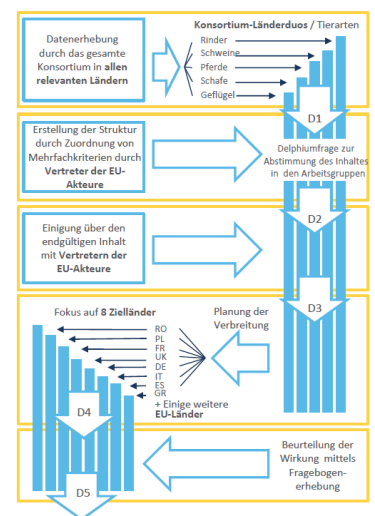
Datenerhebung durch das gesamte Konsortium in allen relevanten Ländern

Konsortium-Länderduos / Tierarten

Rinder
Schweine
Pferde
Schafe
Geflügel

D1

Erstellung der Struktur durch Zuordnung von Mehrfachkriterien durch Vertreter der EU-Akteure

Delphiumfrage zur Abstimmung des Inhaltes in den Arbeitsgruppen

D2

Einigung über den endgültigen Inhalt mit Vertretern der EU-Akteure

D3

Fokus auf 8 Zielländer

RO
PL
FR
UK
DE
IT
ES
GR
+ Einige weitere EU-Länder

Planung der Verbreitung

D4

Beurteilung der Wirkung mittels Fragebogenerhebung

D5